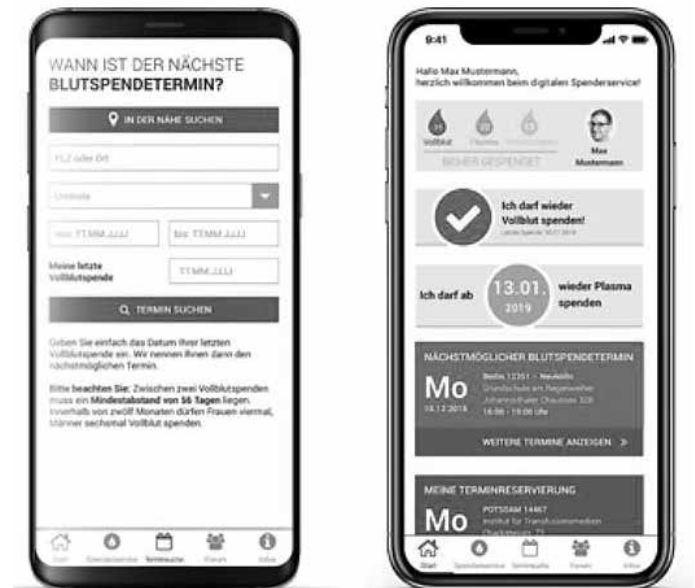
WANN IST DER NÄCHSTE BLUTSPENDETERMIN?

IN DER NÄHE SUCHEN

PLZ oder Ort

Umkreis

von TT.MM.JJJJ

bis TT.MM.JJJJ

Meine letzte Vollblutspende

TT.MM.JJJJ

TERMIN SUCHEN

Geben Sie einfach das Datum Ihrer letzten Vollblutspende ein. Wir nennen Ihnen dann den nächstmöglichen Termin.

Bitte beachten Sie: Zwischen zwei Vollblutspenden muss ein Mindestabstand von 56 Tagen liegen. Innerhalb von zwölf Monaten dürfen Frauen viermal, Männer sechsmal Vollblut spenden.

Start Spenderservice Termine Forum Infos

9:41

Hallo Max Mustermann, herzlich willkommen beim digitalen Spenderservice!

Vollblut Plasma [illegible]

BISHER GESPENDET

Max Mustermann

Ich darf wieder Vollblut spenden!

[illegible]

Ich darf ab 13.01. 2019 wieder Plasma spenden

NÄCHSTMÖGLICHER BLUTSPENDETERMIN

Mo 10.12.2018

Berlin 12351 - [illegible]
Grundschule am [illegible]
Johannisthaler Chaussee 328
16:00 - 19:00 Uhr

WEITERE TERMINE ANZEIGEN

MEINE TERMINRESERVIERUNG

Mo

POTSDAM 14467
Institut für Transfusionsmedizin
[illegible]

Start Spenderservice Termine Forum Infos